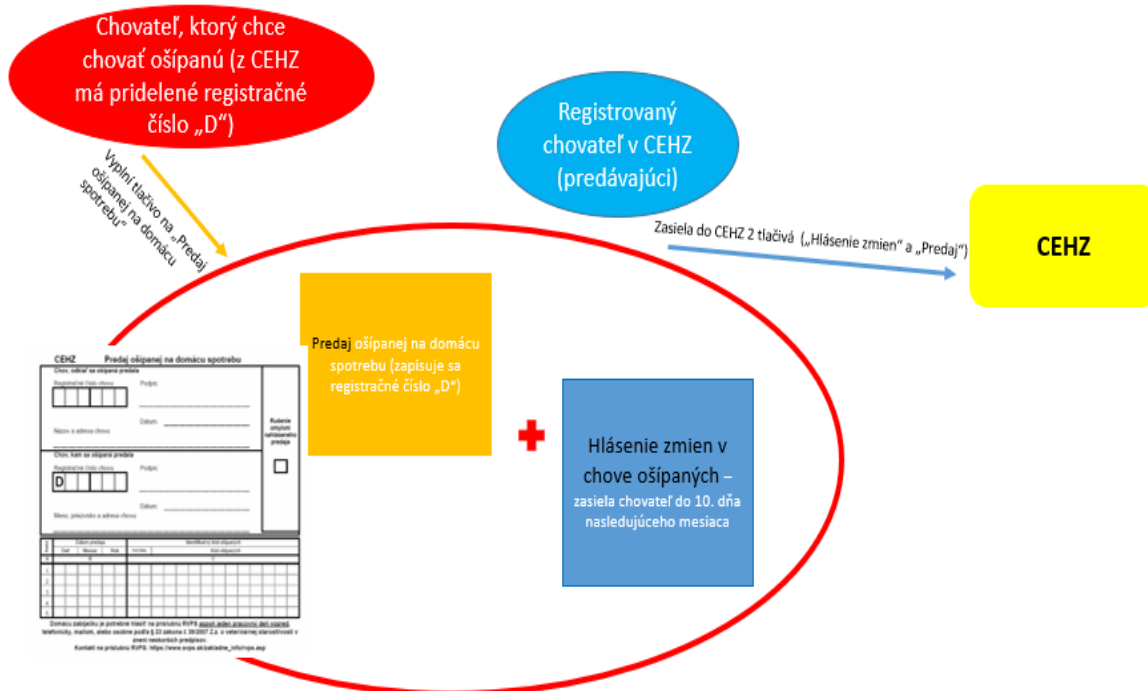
Chovateľ, ktorý chce chovať ošípanú (z CEHZ má pridelené registračné číslo „D“)

Vyplní tlačivo na „Predaj ošípanej na domácu spotrebu“

Registrovaný chovateľ v CEHZ (predávajúci)

Zasiela do CEHZ 2 tlačivá („Hlásenie zmien“ a „Predaj“)

CEHZ

CEHZ Predaj ošípanej na domácu spotrebu

Chov, odkiaľ sa ošípaná predala

Registračné číslo chovu

Podpis

Dátum

Názov a adresa chovu

Rušenie omylom nahláseného predaja

Chov, kam sa ošípaná predala

Registračné číslo chovu

D

Podpis

Dátum

Meno, priezvisko a adresa chovu

Dátum predaja

Deň Mesiac Rok

Identifikácia kusí ošípaných

Domácu zabíjačku je potrebné hlásiť na príslušnú RVPS aspoň jeden pracovný deň vopred, telefonicky, mailom, alebo osobne podľa § 23 zákona č. 39/2007 Z.z. o veterinárnej starostlivosti v znení neskorších predpisov.

Kontakt na príslušnú RVPS: https://www.svps.sk/zakladne_info/rvps.asp

Predaj ošípanej na domácu spotrebu (zapisuje sa registračné číslo „D“)

Hlásenie zmien v chove ošípaných – zasiela chovateľ do 10. dňa nasledujúceho mesiaca